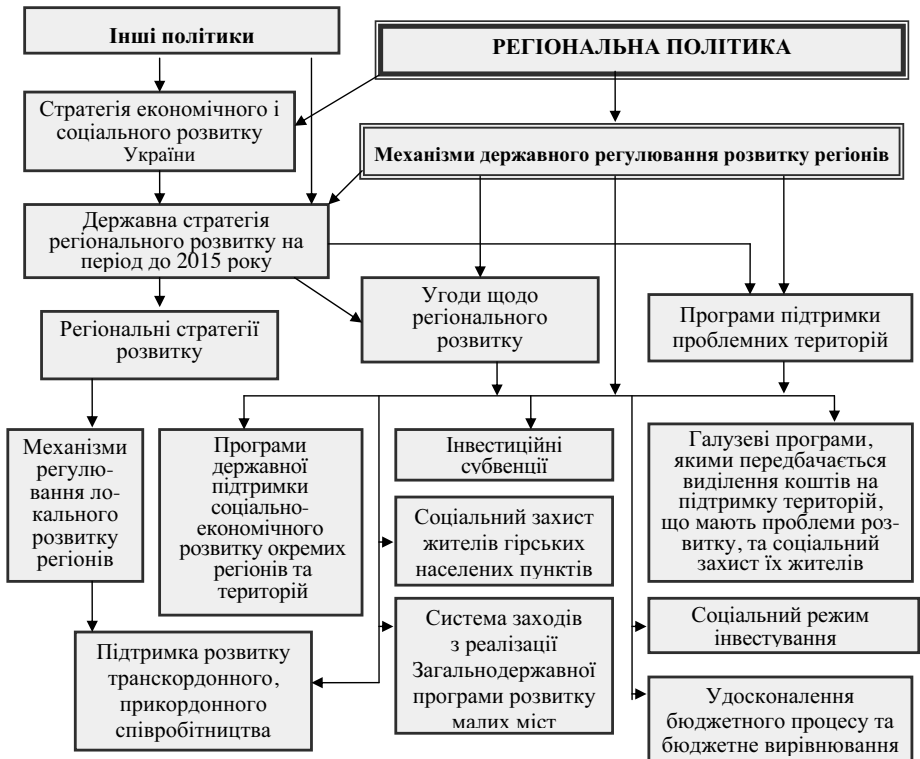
Інші політики

РЕГІОНАЛЬНА ПОЛІТИКА

Стратегія економічного і соціального розвитку України

Механізми державного регулювання розвитку регіонів

Державна стратегія регіонального розвитку на період до 2015 року

Угоди щодо регіонального розвитку

Програми підтримки проблемних територій

Регіональні стратегії розвитку

Механізми регулювання локального розвитку регіонів

Програми державної підтримки соціально-економічного розвитку окремих регіонів та територій

Інвестиційні субвенції

Галузеві програми, якими передбачається виділення коштів на підтримку територій, що мають проблеми розвитку, та соціальний захист їх жителів

Соціальний захист жителів гірських населених пунктів

Система заходів з реалізації Загальнодержавної програми розвитку малих міст

Соціальний режим інвестування

Підтримка розвитку транскордонного, прикордонного співробітництва

Удосконалення бюджетного процесу та бюджетне вирівнювання